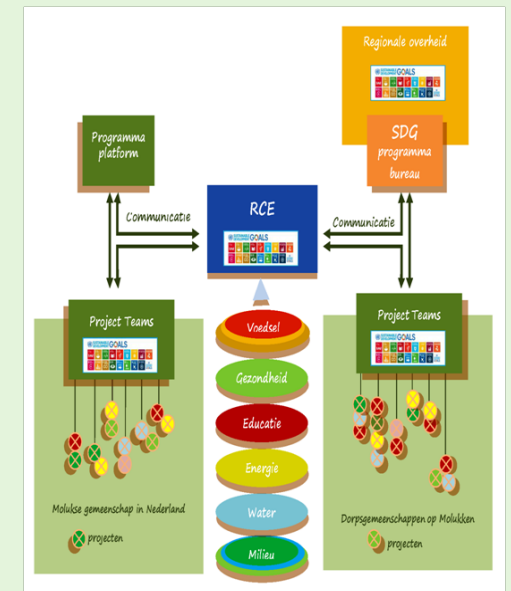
Regionale overheid

GOALS

SDG programma bureau

Programma platform

RCE

GOALS

Communicatie

Communicatie

Project Teams

GOALS

Project Teams

GOALS

Voedsel

Gezondheid

Educatie

Energie

Water

Milieu

Molukse gemeenschap in Nederland

projecten

Dorpsgemeenschappen op Molukken

projecten